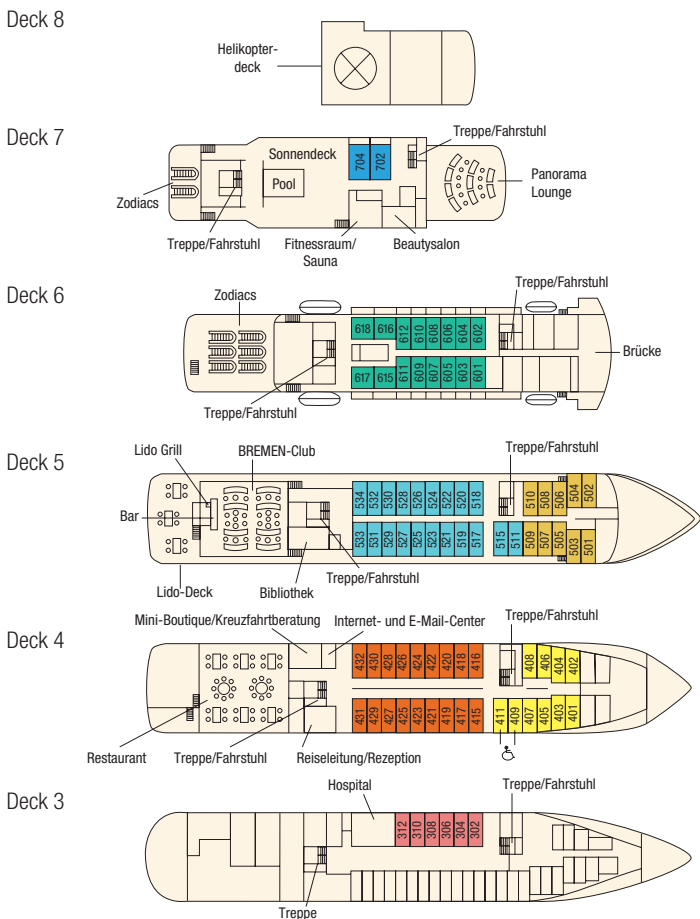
Deck 8

Helikopterdeck

Deck 7

Sonnendeck

Pool

704 702

Treppe/Fahrstuhl

Panorama Lounge

Zodiacs

Treppe/Fahrstuhl

Fitnessraum/ Sauna

Beautysalon

Deck 6

Zodiacs

Treppe/Fahrstuhl

618 616 612 610 608 606 604 602

617 615 611 609 607 605 603 601

Brücke

Treppe/Fahrstuhl

Deck 5

Lido Grill

BREMEN-Club

Treppe/Fahrstuhl

Bar

534 532 530 528 526 524 522 520 518

533 531 529 527 525 523 521 519 517

515 511

510 508 506 504 502

509 507 505 503 501

Lido-Deck

Bibliothek

Treppe/Fahrstuhl

Deck 4

Mini-Boutique/Kreuzfahrtberatung

Internet- und E-Mail-Center

Treppe/Fahrstuhl

432 430 428 426 424 422 420 418 416

431 429 427 425 423 421 419 417 415

411 409

408 406 404 402

407 405 403 401

Restaurant

Treppe/Fahrstuhl

Reiseleitung/Rezeption

Deck 3

Hospital

Treppe/Fahrstuhl

312 310 308 306 304 302

Treppe